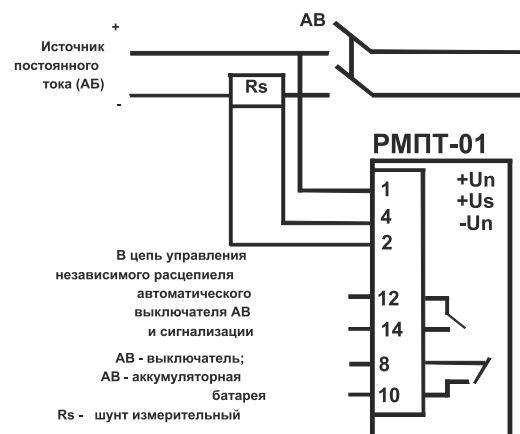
+
Источник постоянного тока (АБ)
-

АВ

Rs

РМПТ-01

1
4
2

+Un
+Us
-Un

В цепь управления независимого расцепителя автоматического выключателя АВ и сигнализации

12
14
8
10

АВ - выключатель;
АБ - аккумуляторная батарея
Rs - шунт измерительный